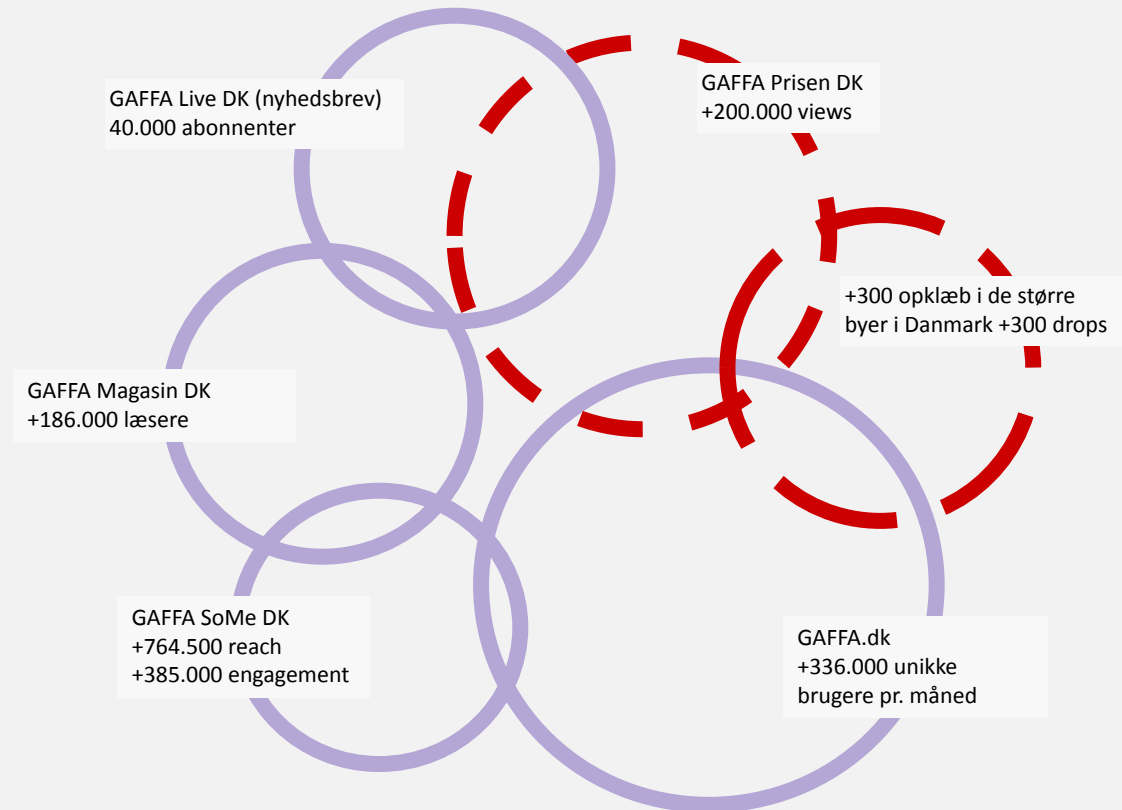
GAFFA Live DK (nyhedsbrev)
40.000 abonnenter

GAFFA Prisen DK
+200.000 views

+300 opklæb i de større byer i Danmark +300 drops

GAFFA Magasin DK
+186.000 læsere

GAFFA SoMe DK
+764.500 reach
+385.000 engagement

GAFFA.dk
+336.000 unikke brugere pr. måned